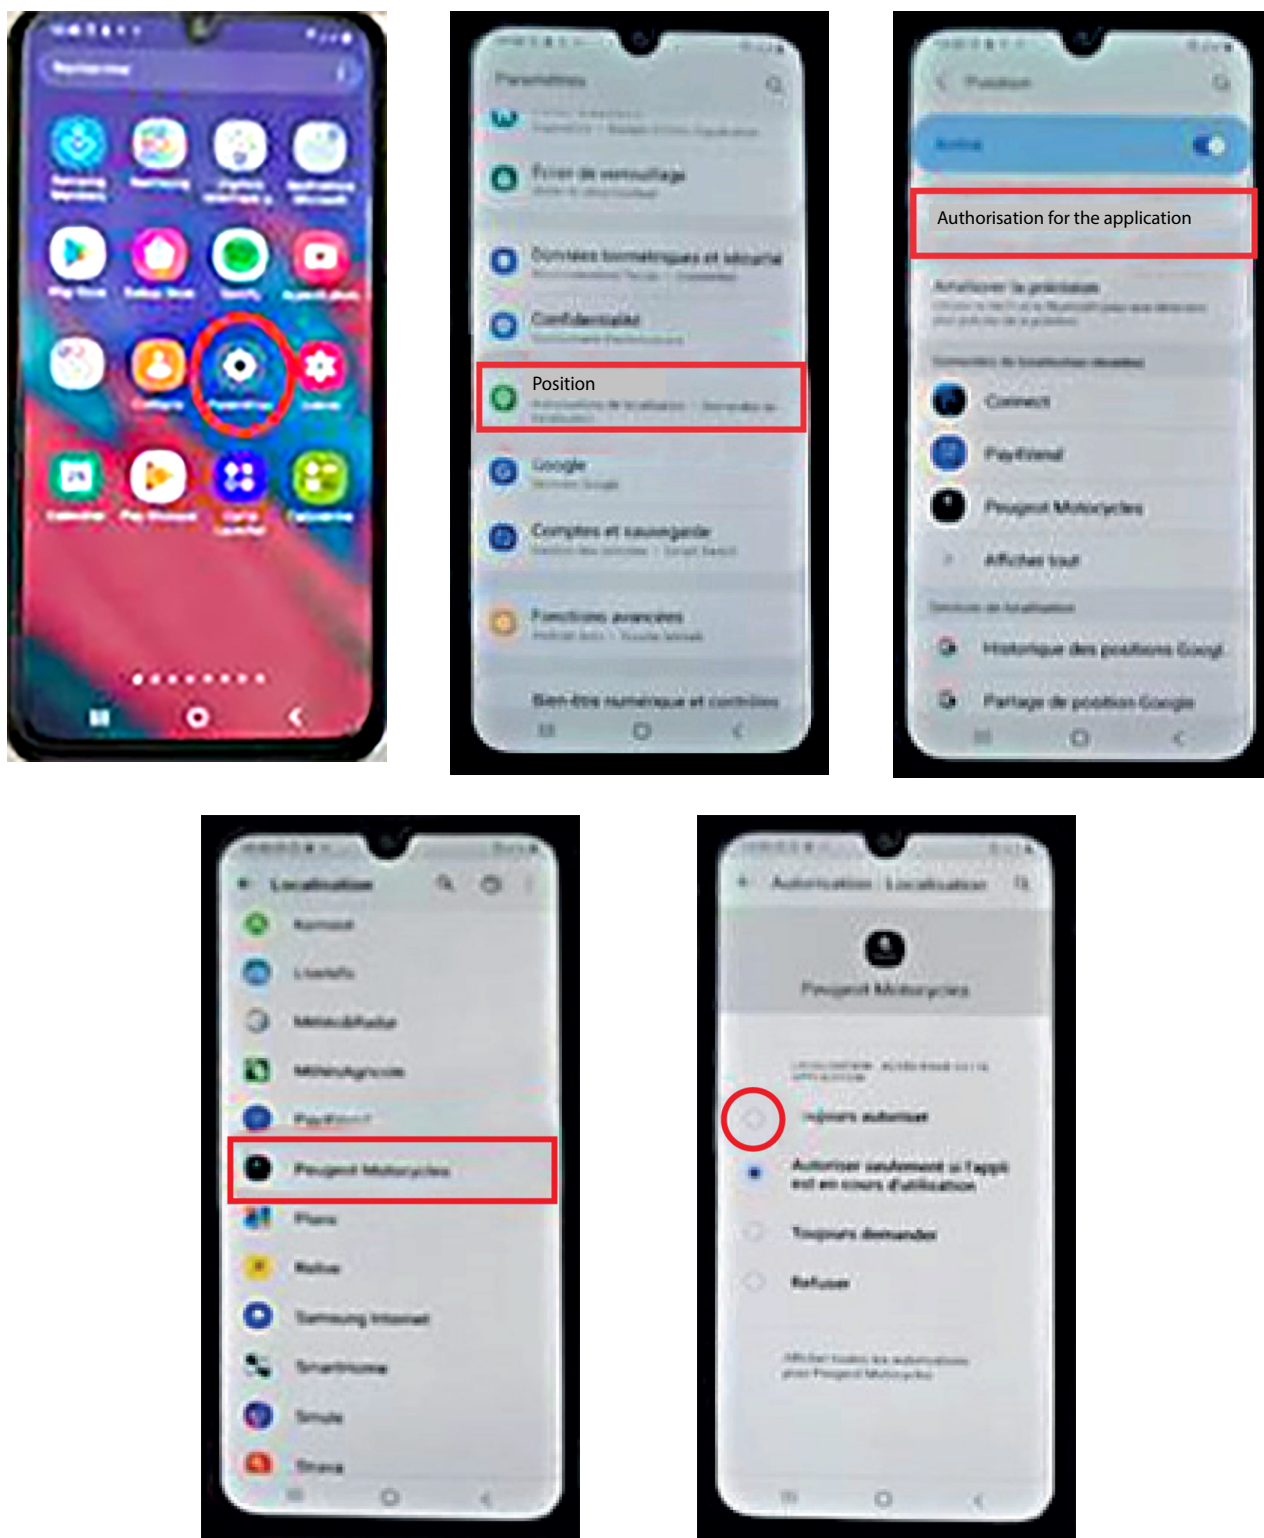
Paramètres

Écran de verrouillage

Données biométriques et sécurité

Confidentialité

Position

Google

Comptes et sauvegarde

Fonctions avancées

Bien-être numérique et contrôles

Position

Activé

Authorisation for the application

Améliorer la précision

Connect

PayByPhone

Peugeot Motocycles

Afficher tout

Historique des positions Google

Partage de position Google

Localisation

PayByPhone

Peugeot Motocycles

Plans

Samsung Internet

Autorisation : Localisation

Peugeot Motocycles

Toujours autoriser

Autoriser seulement si l'appli est en cours d'utilisation

Toujours demander

Refuser